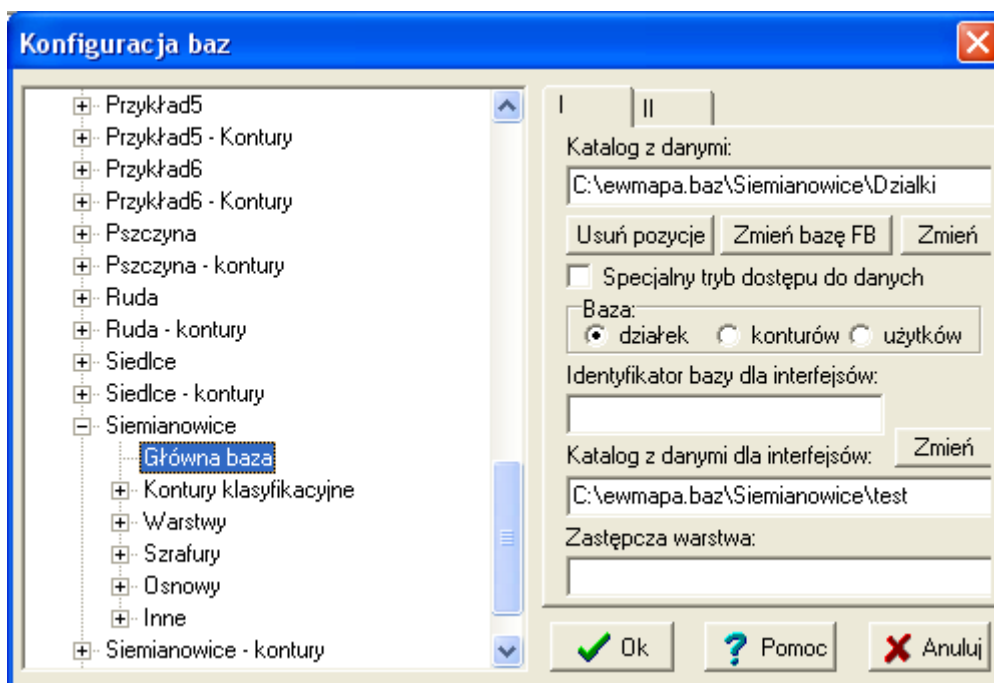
Konfiguracja baz

Przykład5
Przykład5 - Kontury
Przykład6
Przykład6 - Kontury
Pszczyna
Pszczyna - kontury
Ruda
Ruda - kontury
Siedlce
Siedlce - kontury
Siemianowice
Główna baza
Kontury klasyfikacyjne
Warstwy
Szrafury
Osnowy
Inne
Siemianowice - kontury

I
II

Katalog z danymi:
C:\ewmapa.baz\Siemianowice\Dzialki
Usuń pozycje
Zmień bazę FB
Zmień
Specjalny tryb dostępu do danych
Baza:
działek
konturów
użytków
Identyfikator bazy dla interfejsów:
Katalog z danymi dla interfejsów:
Zmień
C:\ewmapa.baz\Siemianowice\test
Zastępcza warstwa:

Ok
Pomoc
Anuluj